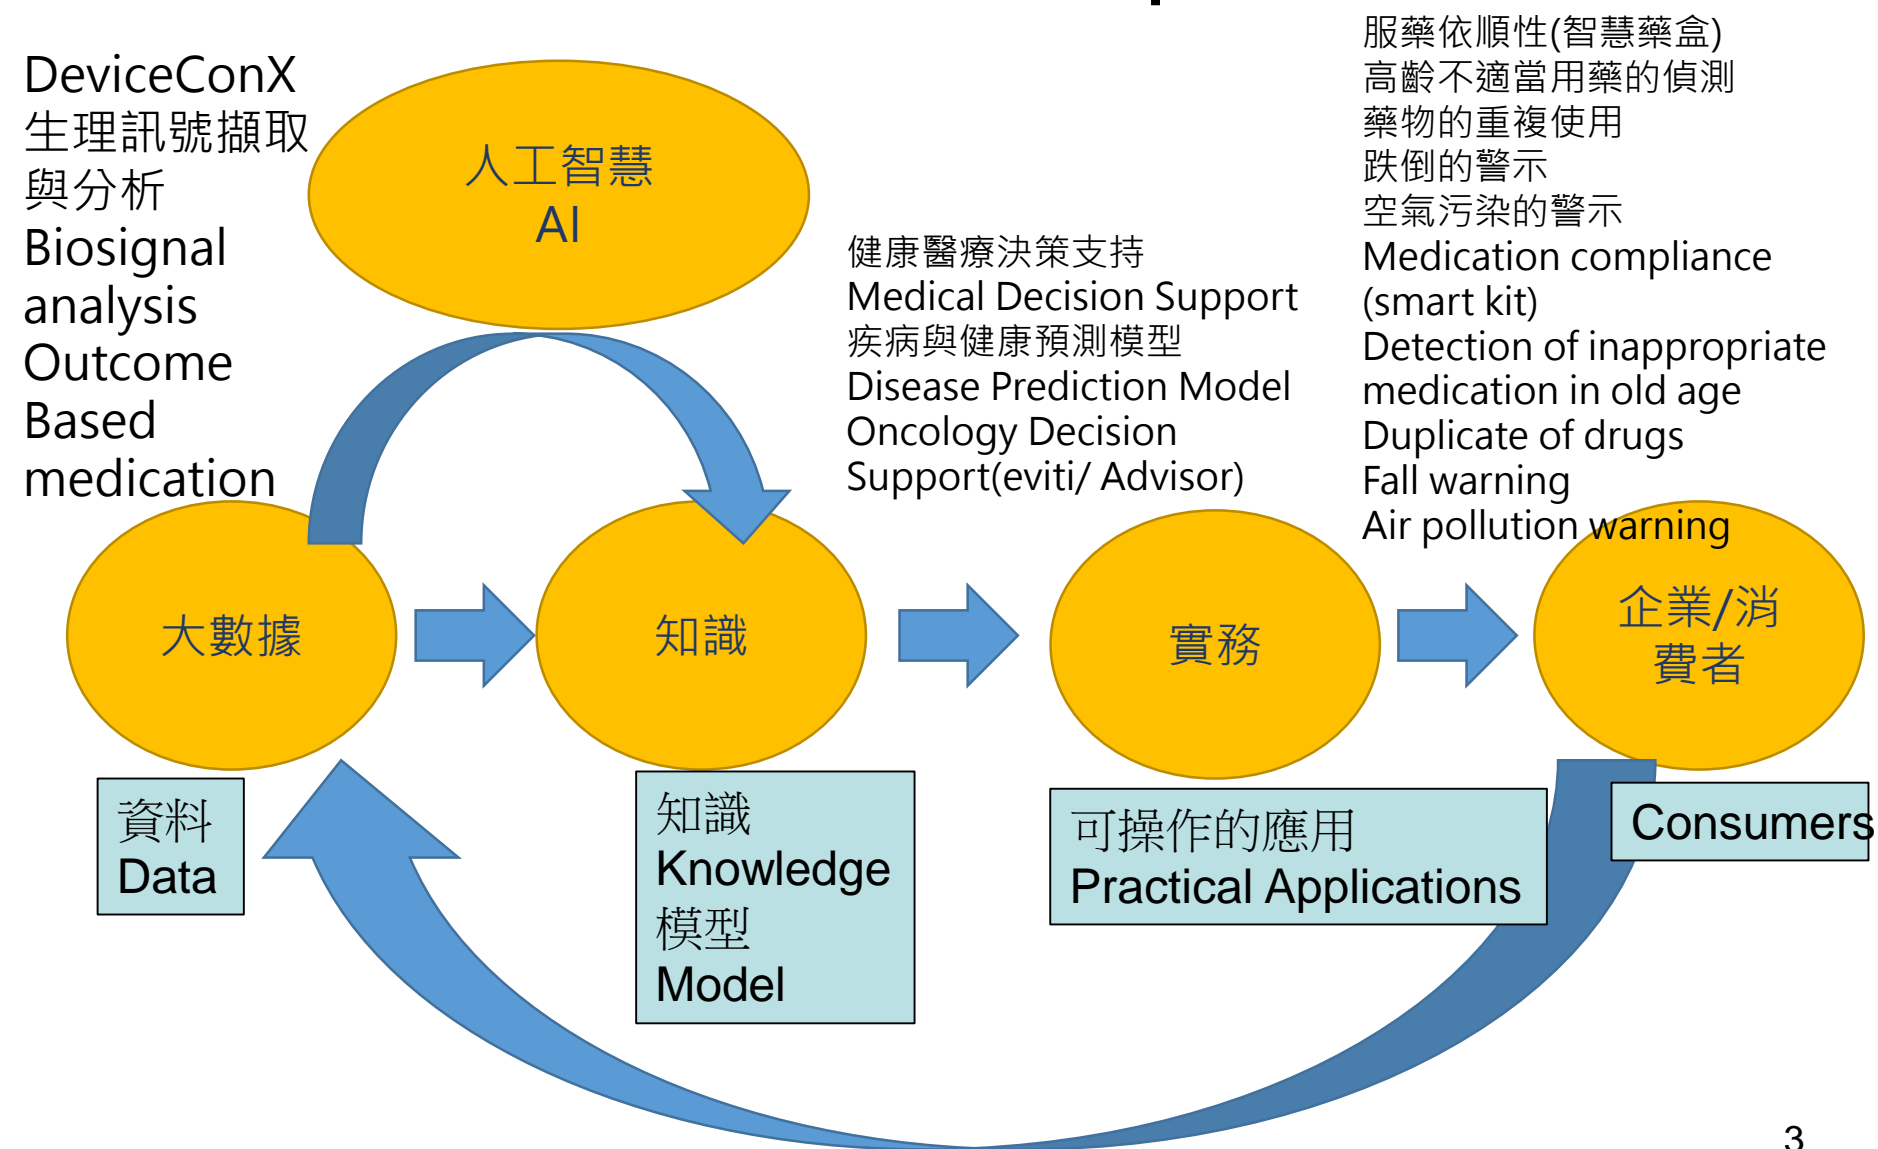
DeviceConX
生理訊號擷取與分析
Biosignal analysis
Outcome Based medication

人工智慧
AI

健康醫療決策支持
Medical Decision Support
疾病與健康預測模型
Disease Prediction Model
Oncology Decision Support(eviti/ Advisor)

服藥依順性(智慧藥盒)
高齡不適當用藥的偵測
藥物的重複使用
跌倒的警示
空氣污染的警示
Medication compliance (smart kit)
Detection of inappropriate medication in old age
Duplicate of drugs
Fall warning
Air pollution warning

大數據

知識

實務

企業/消費者

資料
Data

知識
Knowledge
模型
Model

可操作的應用
Practical Applications

Consumers

3